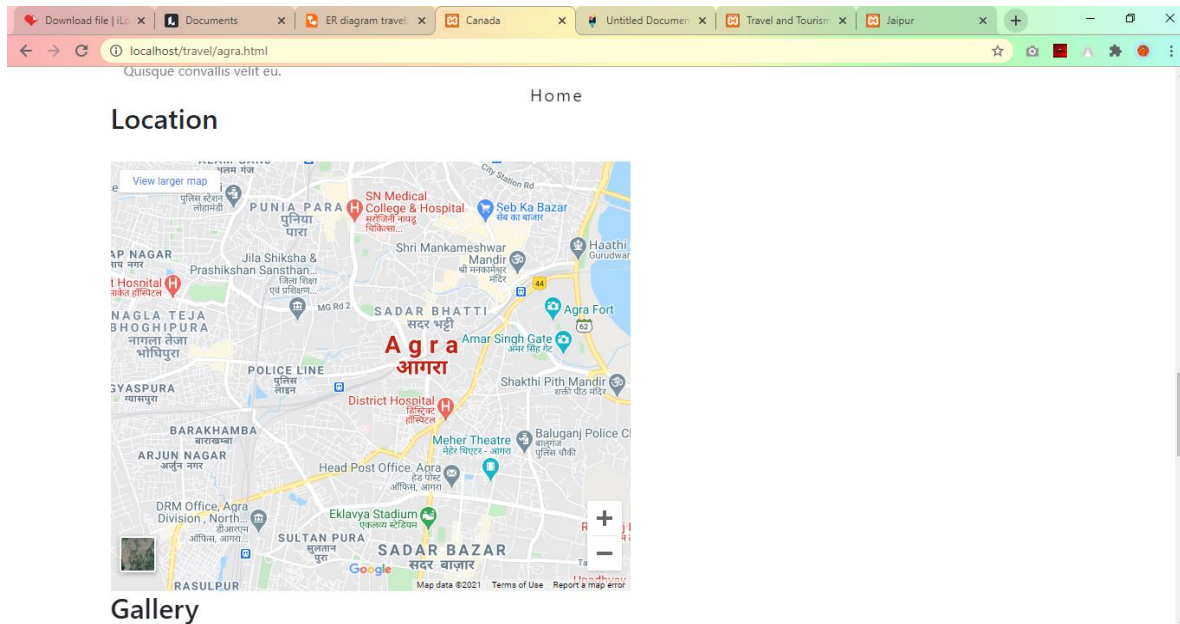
Download file | iLo ×
Documents ×
ER diagram travel ×
Canada ×
Untitled Documen ×
Travel and Tourism ×
Jaipur ×
+

localhost/travel/agra.html

Quisque convallis velit eu.

Home

Location

View larger map

ALAM GANJ
आलम गंज
पुलिस स्टेशन लोहामंडी
PUNIA PARA
पुनिया पारा
SN Medical College & Hospital
सरोजिनी नायडू चिकित्सा...
City Station Rd
Seb Ka Bazar
सेब का बाज़ार
AP NAGAR
नगर
Jila Shiksha & Prashikshan Sansthan...
जिला शिक्षा एवं प्रशिक्षण...
Shri Mankameshwar Mandir
श्री मनकामेश्वर मंदिर
Haathi Gurudwar
t Hospital
MG Rd 2
44
NAGLA TEJA BHOGHIPURA
नागला तेजा भोगिपुरा
SADAR BHATTI
सदर भट्टी
Agra Fort
62
Agra
आगरा
Amar Singh Gate
अमर सिंह गेट
GYASPURA
ग्यासपुरा
POLICE LINE
पुलिस लाइन
Shakthi Pith Mandir
शक्ति पीठ मंदिर
District Hospital
डिस्ट्रिक्ट हॉस्पिटल
BARAKHAMBA
बाराखम्बा
ARJUN NAGAR
अर्जुन नगर
Meher Theatre
मेहर थिएटर - आगरा
Baluganj Police Cl
बालूगंज पुलिस चौकी
Head Post Office, Agra
हेड पोस्ट ऑफिस, आगरा
DRM Office, Agra Division , North...
डीआरएम ऑफिस, आगरा...
Eklavya Stadium
एकलव्य स्टेडियम
SULTAN PURA
सुलतान पुरा
SADAR BAZAR
सदर बाज़ार
RASULPUR
Google
Map data ©2021 Terms of Use Report a map error

Gallery